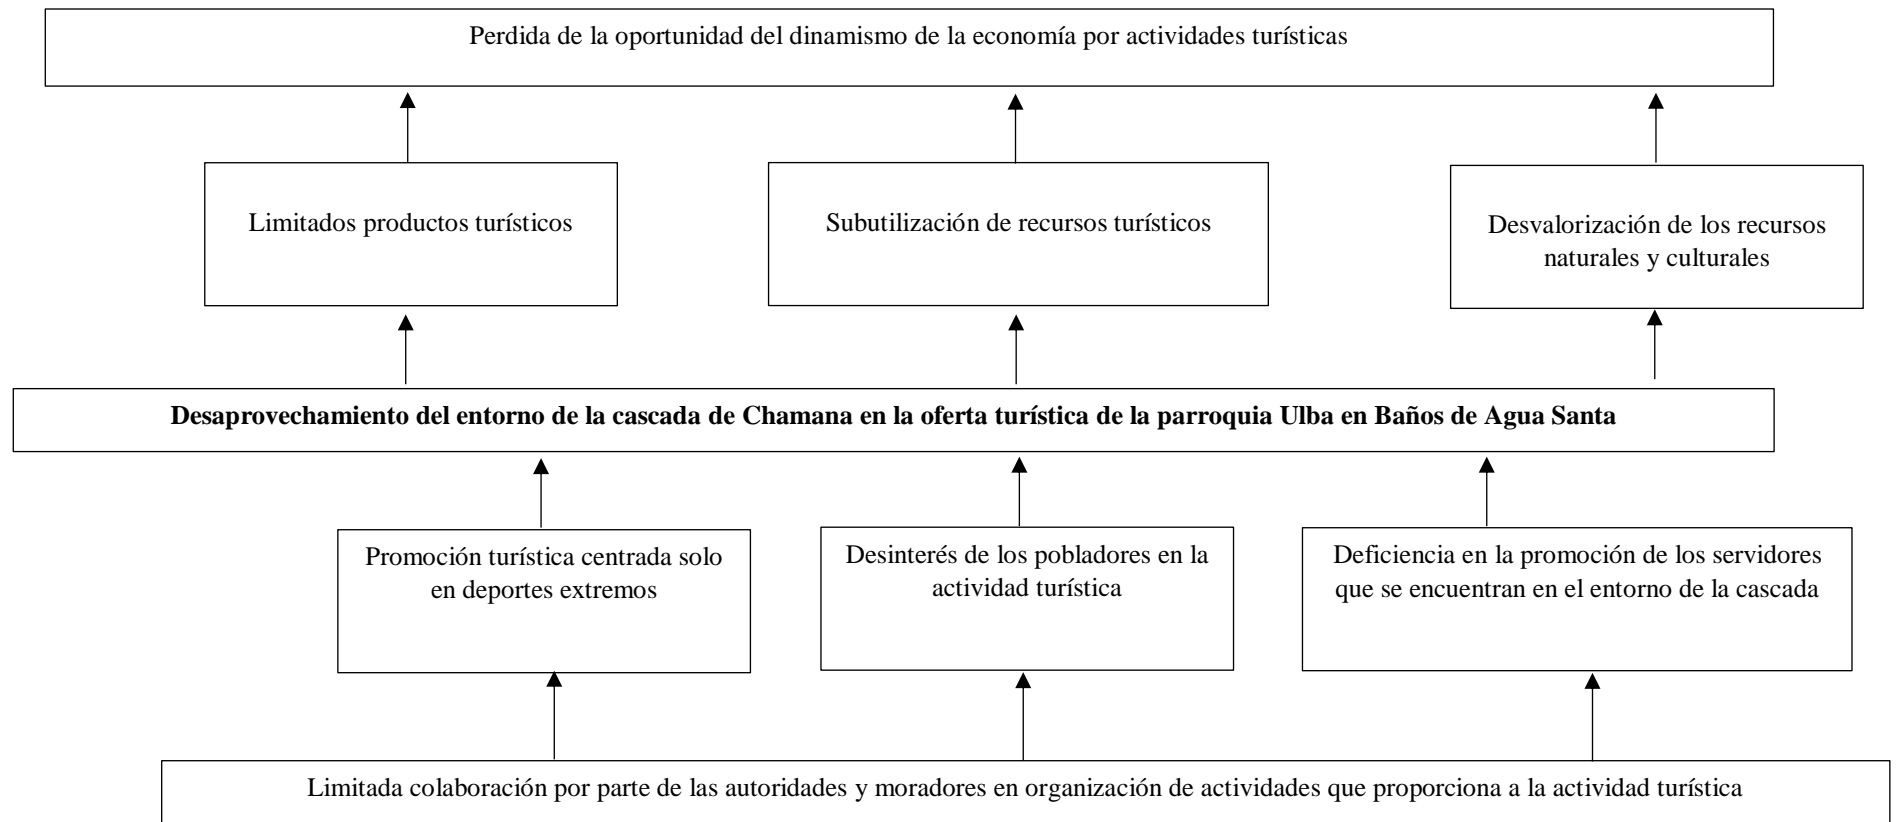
Perdida de la oportunidad del dinamismo de la economía por actividades turísticas

Limitados productos turísticos

Subutilización de recursos turísticos

Desvalorización de los recursos naturales y culturales

**Desaprovechamiento del entorno de la cascada de Chamana en la oferta turística de la parroquia Ulba en Baños de Agua Santa**

Promoción turística centrada solo en deportes extremos

Desinterés de los pobladores en la actividad turística

Deficiencia en la promoción de los servidores que se encuentran en el entorno de la cascada

Limitada colaboración por parte de las autoridades y moradores en organización de actividades que proporciona a la actividad turística